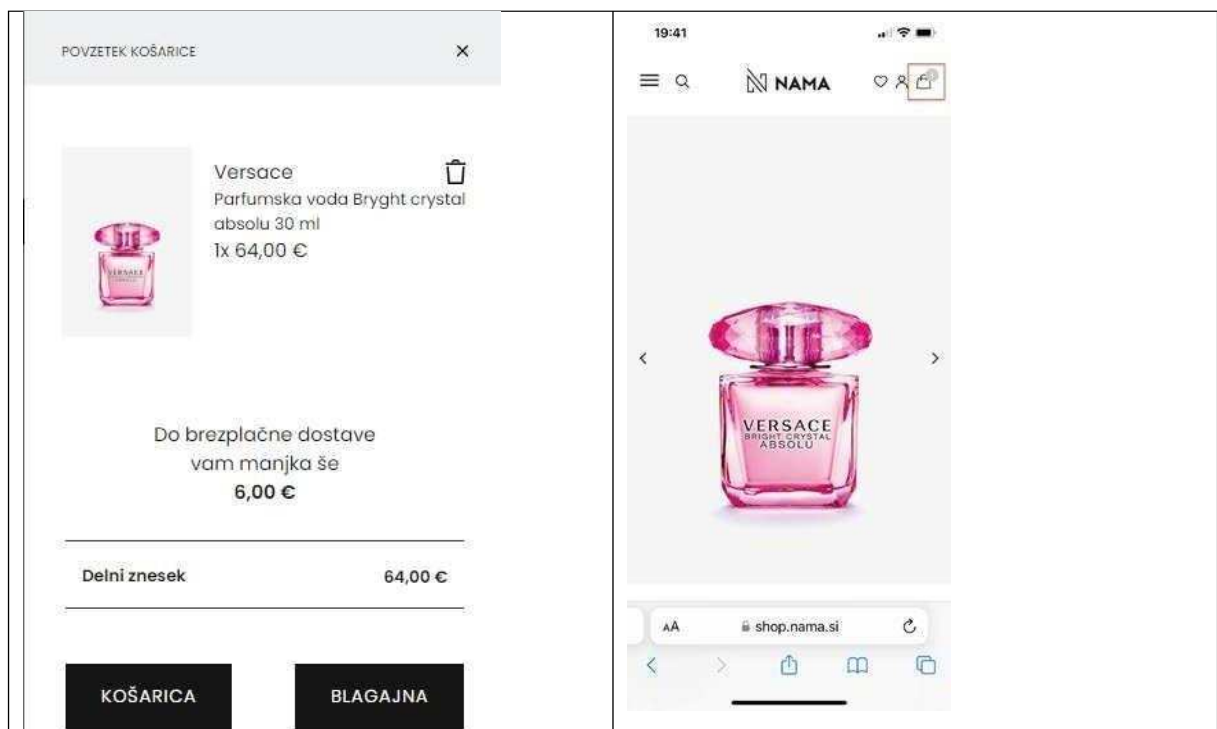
POVZETEK KOŠARICE ×

Versace
Parfumska voda Bryght crystal absolu 30 ml
1x 64,00 €

VERSACE

Do brezplačne dostave vam manjka še
**6,00 €**

Delni znesek 64,00 €

KOŠARICA BLAGAJNA

19:41

NAMA

VERSACE
BRIGHT CRYSTAL
ABSOLU

AA shop.nama.si